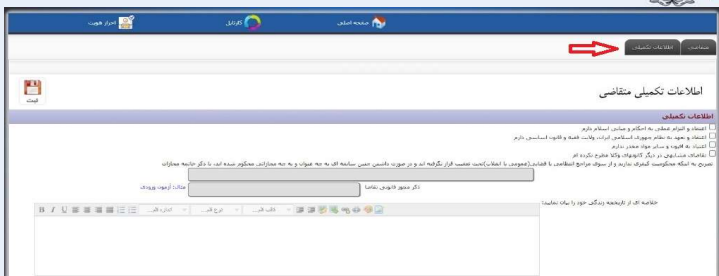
صفحه اصلی
کارتابل
احراز هویت

متقاضی
اطلاعات تکمیلی

اطلاعات تکمیلی متقاضی

ثبت

اطلاعات تکمیلی

اعتقاد و التزام عملی به احکام و مبانی اسلام دارم.
اعتقاد و تعهد به نظام جمهوری اسلامی ایران، ولایت فقیه و قانون اساسی دارم.
اعتیاد به مواد مخدر ندارم
تقاضای مشابهی در دیگر کانون‌های وکلا مطرح نکرده ام
تصریح به آنکه محکومیت کیفری ندارید و از سوی مراجع انتظامی با قضایی (عمومی یا انقلاب)تحت تعقیب قرار نگرفته اید و در صورت داشتن چنین سابقه ای به چه عنوان و به چه مجازاتی محکوم شده اید با ذکر خاتمه مجازات

ذکر مجوز قانونی تقاضا
مثال: آزمون ورودی

خلاصه ای از تاریخچه زندگی خود را بیان نمایید:

قالب فن...
نوع فن...
اندازه فن...